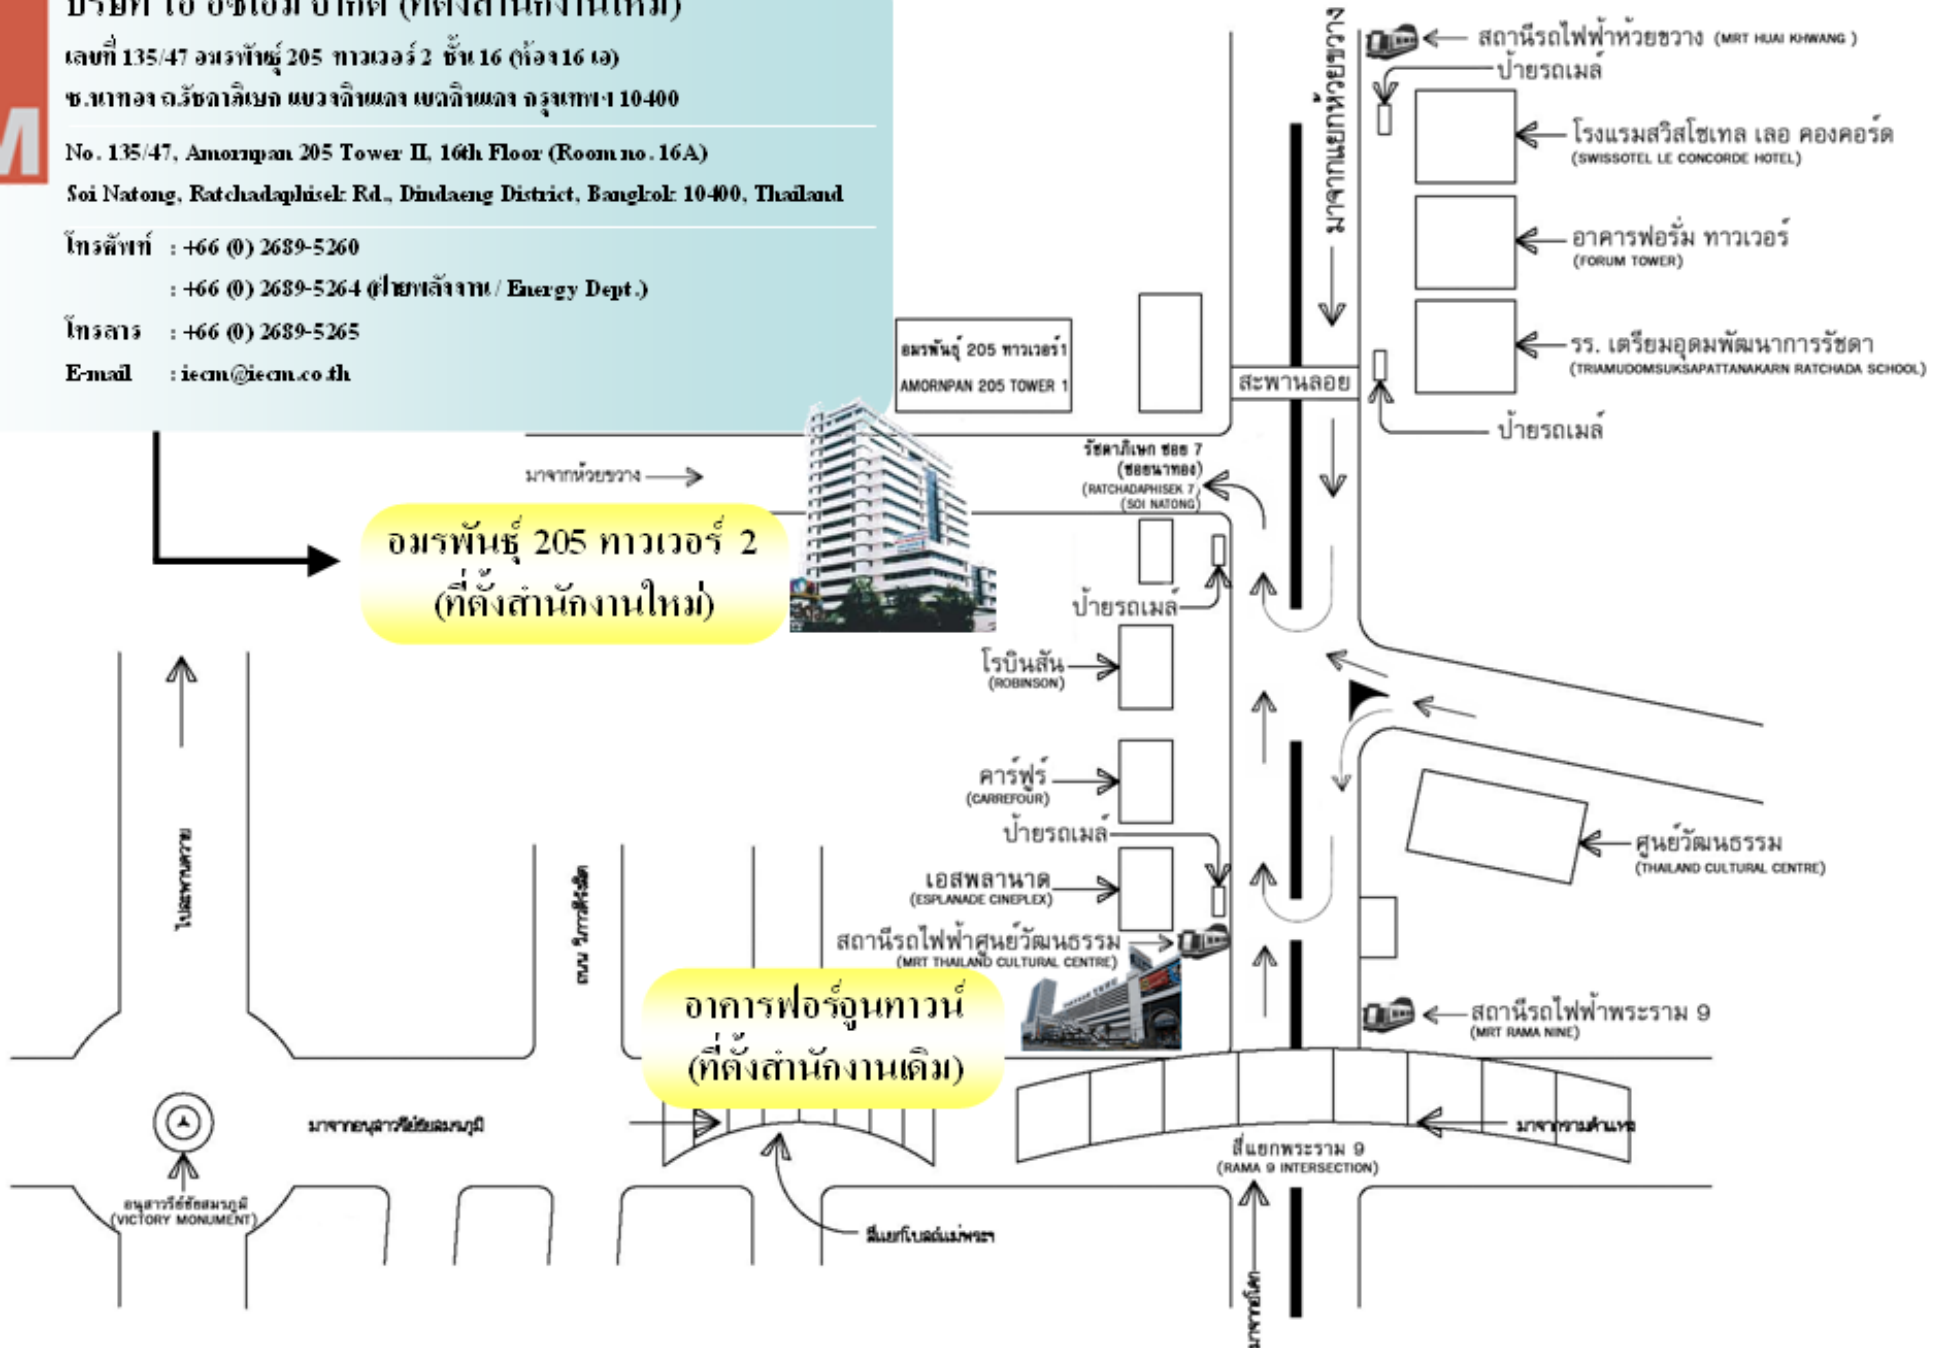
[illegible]
เลขที่ 135/47 อมรพันธุ์ 205 ทาวเวอร์ 2 ชั้น 16 (ห้อง 16 เอ)
ซ.นาทอง ถ.รัชดาภิเษก แขวงดินแดง เขตดินแดง กรุงเทพฯ 10400

No. 135/47, Amornpan 205 Tower II, 16th Floor (Room no. 16A)
Soi Natong, Ratchadaphisek Rd., Dindaeng District, Bangkok 10400, Thailand

โทรศัพท์ : +66 (0) 2689-5260
: +66 (0) 2689-5264 (ฝ่ายพลังงาน / Energy Dept.)
โทรสาร : +66 (0) 2689-5265
E-mail : iecm@iecm.co.th

สถานีรถไฟฟ้าห้วยขวาง (MRT HUAI KHWANG)
ป้ายรถเมล์
มาจากแยกห้วยขวาง
โรงแรมสวิสโซเทล เลอ คองคอร์ด (SWISSOTEL LE CONCORDE HOTEL)
อาคารฟอรั่ม ทาวเวอร์ (FORUM TOWER)
รร. เตรียมอุดมพัฒนาการรัชดา (TRIAMUDOMSUKSAPATTANAKARN RATCHADA SCHOOL)
ป้ายรถเมล์
อมรพันธุ์ 205 ทาวเวอร์1
AMORNPAN 205 TOWER 1
สะพานลอย
รัชดาภิเษก ซอย 7 (ซอยนาทอง) (RATCHADAPHISEK 7) (SOI NATONG)
มาจากห้วยขวาง
อมรพันธุ์ 205 ทาวเวอร์ 2 (ที่ตั้งสำนักงานใหม่)
ป้ายรถเมล์
โรบินสัน (ROBINSON)
คาร์ฟูร์ (CARREFOUR)
ป้ายรถเมล์
เอสพลานาด (ESPLANADE CINEPLEX)
ศูนย์วัฒนธรรม (THAILAND CULTURAL CENTRE)
สถานีรถไฟฟ้าศูนย์วัฒนธรรม (MRT THAILAND CULTURAL CENTRE)
สถานีรถไฟฟ้าพระราม 9 (MRT RAMA NINE)
ไปสะพานควาย
ถนน วิภาวดีรังสิต
อาคารฟอร์จูนทาวน์ (ที่ตั้งสำนักงานเดิม)
มาจากอนุสาวรีย์ชัยสมรภูมิ
มาจากรามคำแหง
สี่แยกพระราม 9 (RAMA 9 INTERSECTION)
อนุสาวรีย์ชัยสมรภูมิ (VICTORY MONUMENT)
สี่แยกโบสถ์แม่พระฯ
มาจากโลตัส